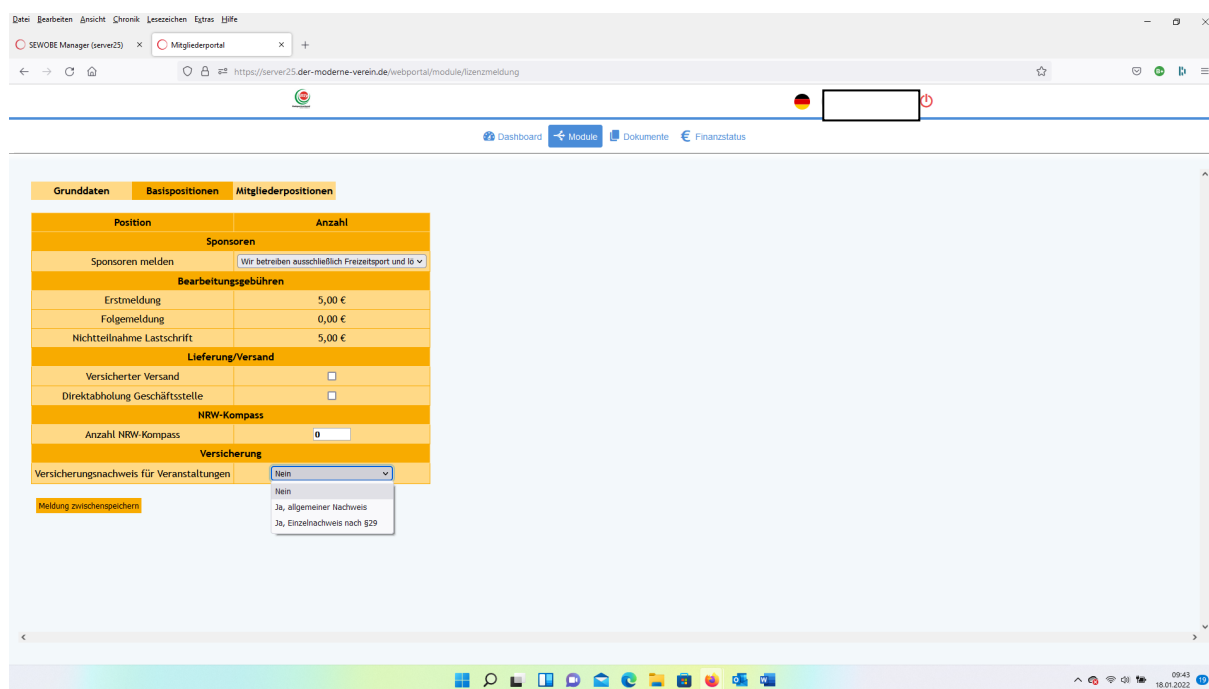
Datei Bearbeiten Ansicht Chronik Lesezeichen Extras Hilfe

SEWOBE Manager (server25) × Mitgliederportal × +

https://server25.der-moderne-verein.de/webportal/module/lizenzmeldung

Dashboard Module Dokumente Finanzstatus

Grunddaten Basispositionen Mitgliederpositionen

| Position | Anzahl |
|---|---|
| Sponsoren | |
| Sponsoren melden | Wir betreiben ausschließlich Freizeitsport und lö |
| Bearbeitungsgebühren | |
| Erstmeldung | 5,00 € |
| Folgemeldung | 0,00 € |
| Nichtteilnahme Lastschrift | 5,00 € |
| Lieferung/Versand | |
| Versicherter Versand | ☐ |
| Direktabholung Geschäftsstelle | ☐ |
| NRW-Kompass | |
| Anzahl NRW-Kompass | 0 |
| Versicherung | |
| Versicherungsnachweis für Veranstaltungen | Nein |

Nein
Ja, allgemeiner Nachweis
Ja, Einzelnachweis nach §29

Meldung zwischenspeichern

09:43
18.01.2022